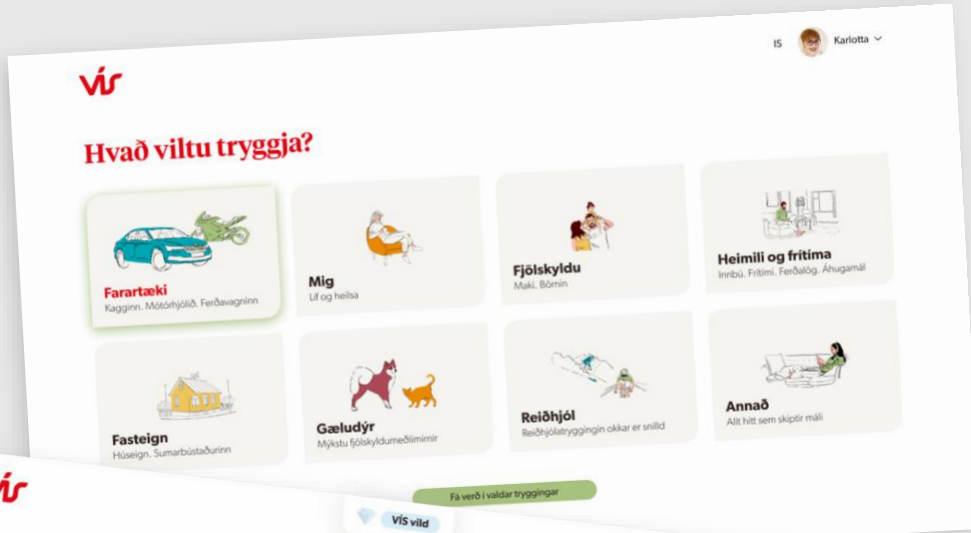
vís

IS Karlotta

Hvað viltu tryggja?

Farartæki
Kagginn. Mótorhjólið. Ferðavagninn

Mig
Líf og heilsa

Fjölskyldu
Maki. Börnin

Heimili og frítíma
Innbú. Frítími. Ferðalög. Áhugamál

Fasteign
Húseign. Sumarbústaðurinn

Gæludýr
Mjúkustu fjölskyldumeðlimirnir

Reiðhjól
Reiðhjólatryggingin okkar er snilld

Annað
Allt hitt sem skiptir máli

vís

Fá verð í valdar tryggingar

VÍS vild